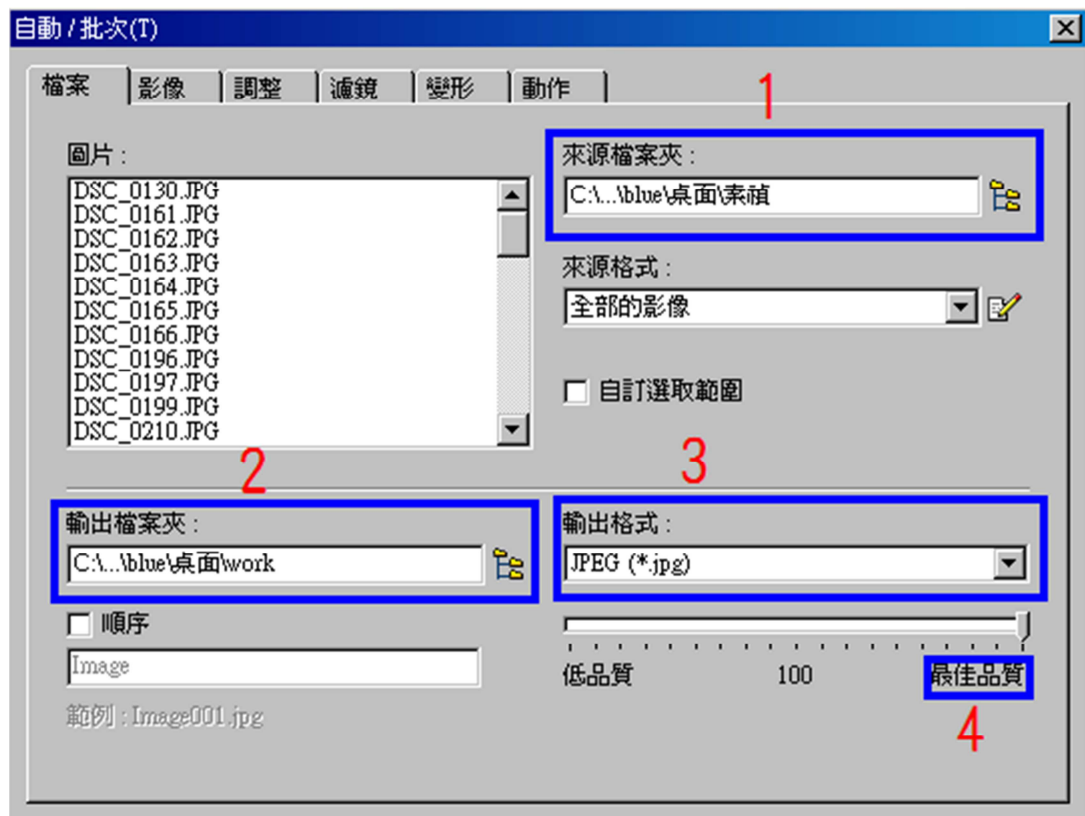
自動 / 批次(T)

檔案 影像 調整 濾鏡 變形 動作

1

圖片：

DSC_0130.JPG
DSC_0161.JPG
DSC_0162.JPG
DSC_0163.JPG
DSC_0164.JPG
DSC_0165.JPG
DSC_0166.JPG
DSC_0196.JPG
DSC_0197.JPG
DSC_0199.JPG
DSC_0210.JPG

來源檔案夾：
C:\...\blue\桌面\素禎

來源格式：
全部的影像

自訂選取範圍

2

3

輸出檔案夾：
C:\...\blue\桌面\work

順序

Image

範例：Image001.jpg

輸出格式：
JPEG (*.jpg)

低品質 100 最佳品質

4